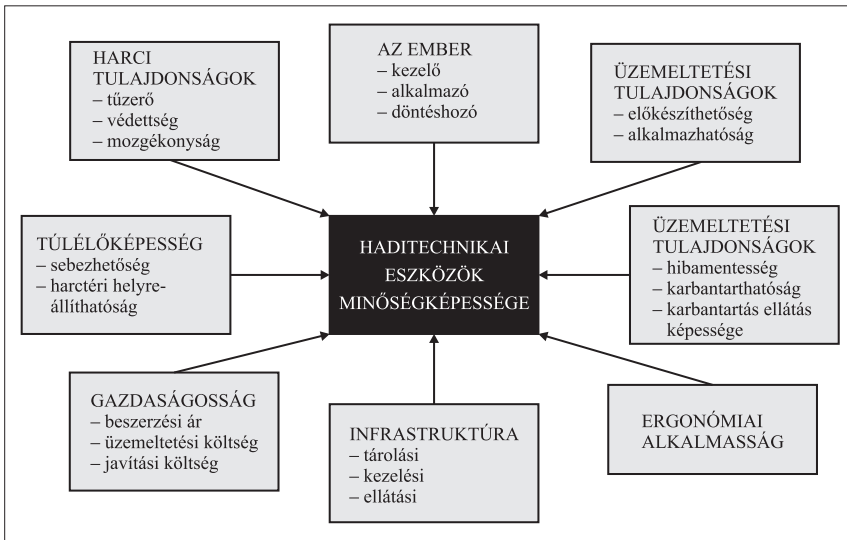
HARCI TULAJDONSÁGOK
– tűzerő
– védettség
– mozgékonyság

AZ EMBER
– kezelő
– alkalmazó
– döntéshozó

ÜZEMELTETÉSI TULAJDONSÁGOK
– előkészíthetőség
– alkalmazhatóság

TÚLÉLŐKÉPESSÉG
– sebezhetőség
– harctéri helyreállíthatóság

HADITECHNIKAI ESZKÖZÖK MINŐSÉGKÉPESSÉGE

ÜZEMELTETÉSI TULAJDONSÁGOK
– hibamentesség
– karbantarthatóság
– karbantartás ellátás képessége

GAZDASÁGOSSÁG
– beszerzési ár
– üzemeltetési költség
– javítási költség

INFRASTRUKTÚRA
– tárolási
– kezelési
– ellátási

ERGONÓMIAI ALKALMASSÁG